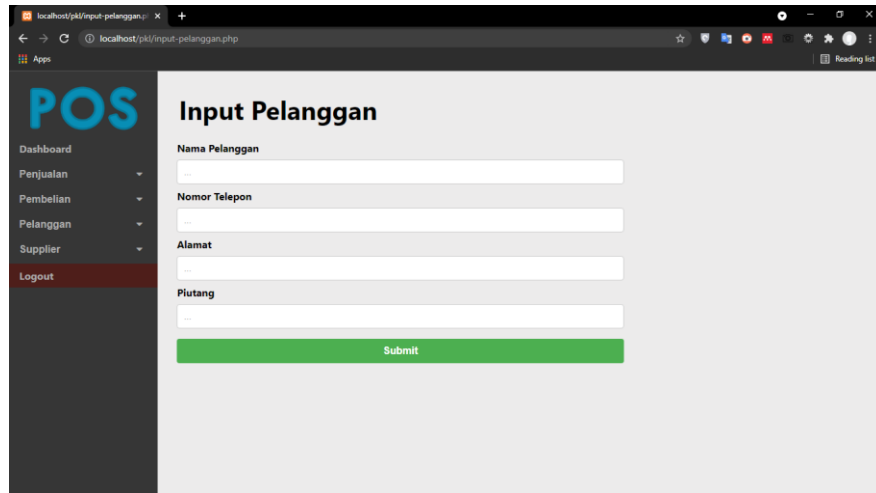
localhost/pkl/input-pelanggan.p ×
+
localhost/pkl/input-pelanggan.php
Apps
Reading list

POS
Dashboard
Penjualan
Pembelian
Pelanggan
Supplier
Logout

Input Pelanggan
Nama Pelanggan
...
Nomor Telepon
...
Alamat
...
Piutang
...
Submit